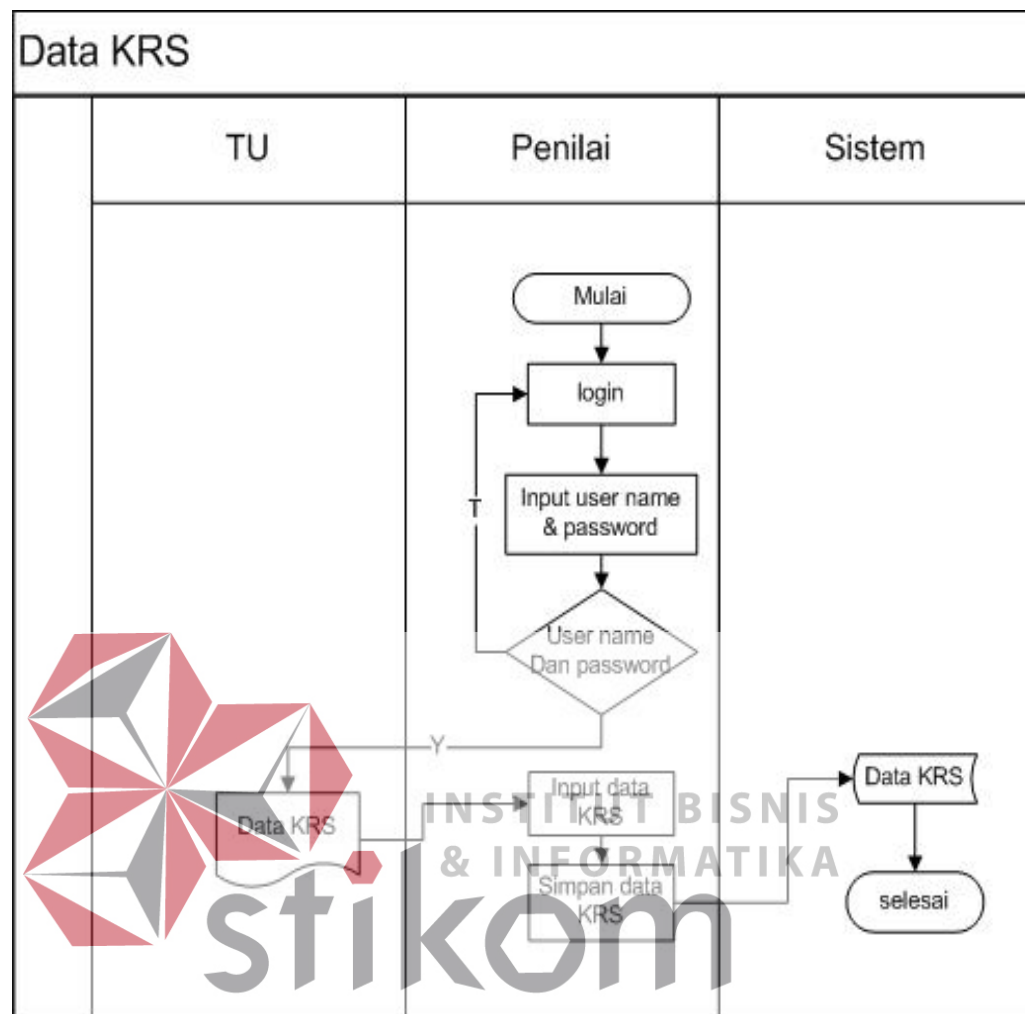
Data KRS

| TU | Penilai | Sistem |
|---|---|---|

Mulai

login

Input user name & password

T

User name Dan password

Y

Data KRS

Input data KRS

Simpan data KRS

Data KRS

selesai

INSTITUT BISNIS & INFORMATIKA

stikom